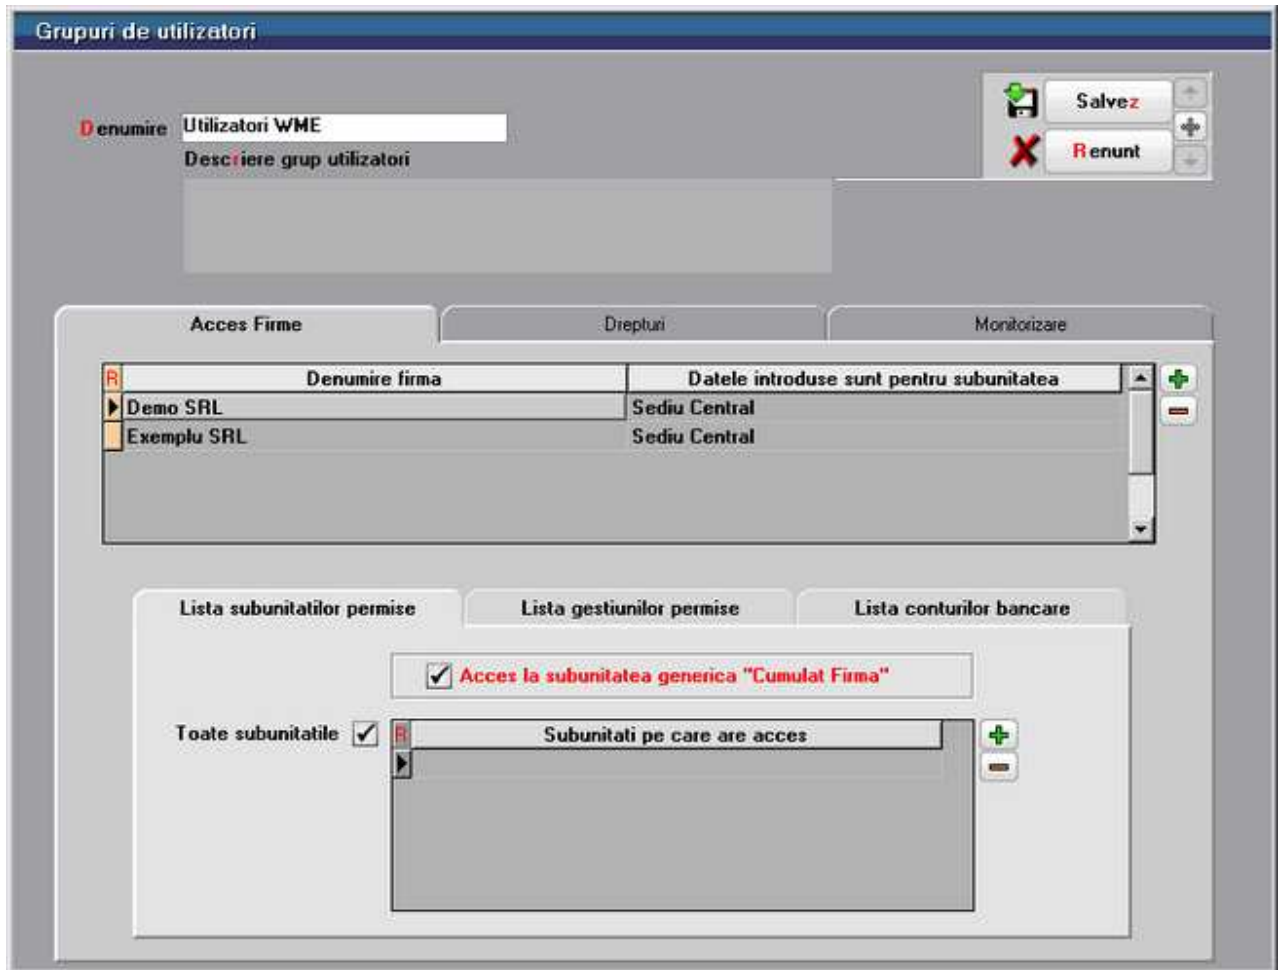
Grupuri de utilizatori

Denumire Utilizatori WME

Descriere grup utilizatori

Salvez

Renunt

Acces Firme

Drepturi

Monitorizare

| R | Denumire firma | Datele introduse sunt pentru subunitatea |
|---|---|---|
| | Demo SRL | Sediu Central |
| | Exemplu SRL | Sediu Central |

Lista subunitatilor permise

Lista gestiunilor permise

Lista conturilor bancare

Acces la subunitatea generica "Cumulat Firma"

Toate subunitatile

| R | Subunitati pe care are acces |
|---|---|
| | |